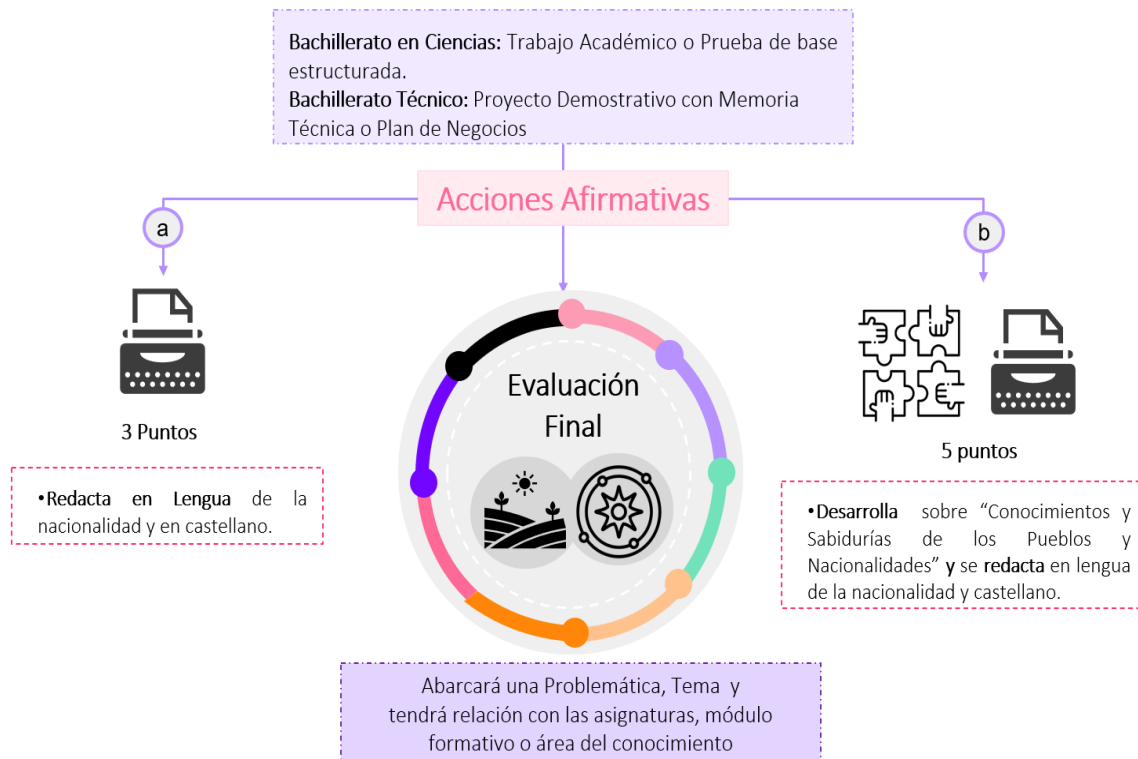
Bachillerato en Ciencias: Trabajo Académico o Prueba de base estructurada.
Bachillerato Técnico: Proyecto Demostrativo con Memoria Técnica o Plan de Negocios

Acciones Afirmativas

a

3 Puntos

•Redacta en Lengua de la nacionalidad y en castellano.

Evaluación Final

b

5 puntos

•Desarrolla sobre "Conocimientos y Sabidurías de los Pueblos y Nacionalidades" y se redacta en lengua de la nacionalidad y castellano.

Abarcará una Problemática, Tema y tendrá relación con las asignaturas, módulo formativo o área del conocimiento